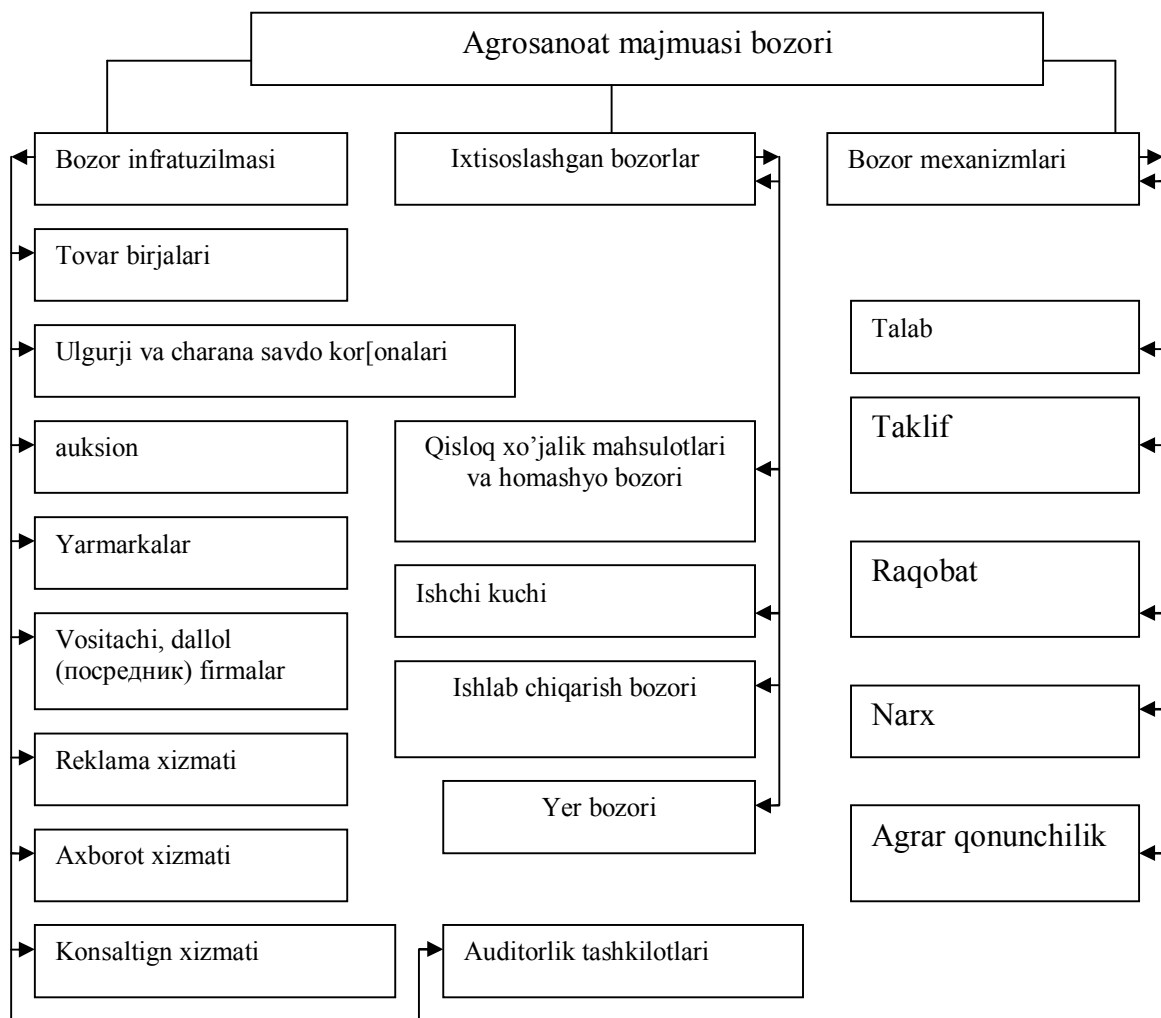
Agrosanoat majmuasi bozori

Bozor infratuzilmasi

Tovar birjalari

Ulgurji va charana savdo kor[onalari

auksion

Yarmarkalar

Vositachi, dallol (посредник) firmalar

Reklama xizmati

Axborot xizmati

Konsaltign xizmati

Ixtisoslashgan bozorlar

Qisloq xo’jalik mahsulotlari va homashyo bozori

Ishchi kuchi

Ishlab chiqarish bozori

Yer bozori

Auditorlik tashkilotlari

Bozor mexanizmlari

Talab

Taklif

Raqobat

Narx

Agrar qonunchilik